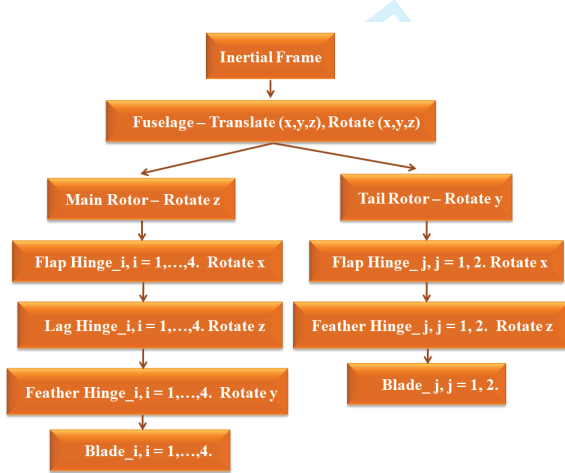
Inertial Frame

Fuselage – Translate (x,y,z), Rotate (x,y,z)

Main Rotor – Rotate z

Tail Rotor – Rotate y

Flap Hinge_i, i = 1,…,4. Rotate x

Flap Hinge_ j, j = 1, 2. Rotate x

Lag Hinge_i, i = 1,…,4. Rotate z

Feather Hinge_ j, j = 1, 2. Rotate z

Feather Hinge_i, i = 1,…,4. Rotate y

Blade_ j, j = 1, 2.

Blade_i, i = 1,…,4.